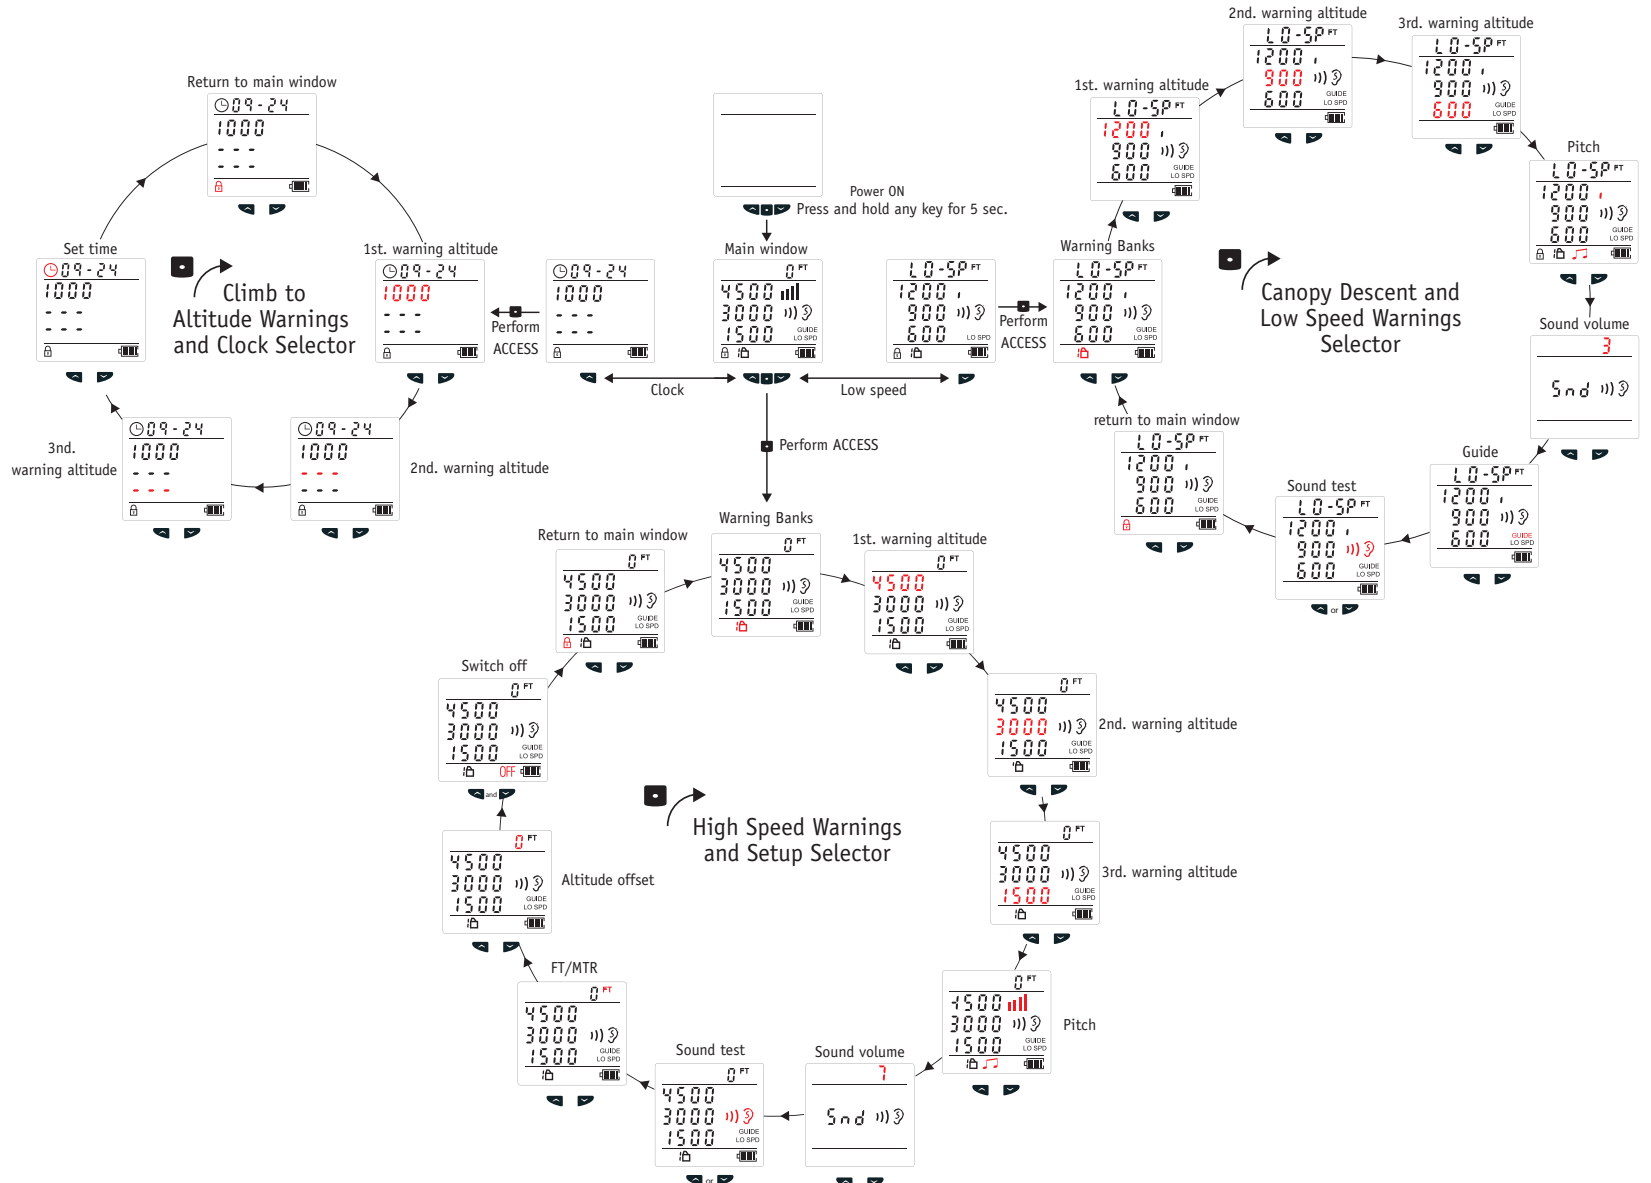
Return to main window

09-24
1000
- - -
- - -

Set time

09-24
1000
- - -
- - -

Climb to Altitude Warnings and Clock Selector

1st. warning altitude

09-24
1000
- - -
- - -

Perform ACCESS

09-24
1000
- - -
- - -

3nd. warning altitude

09-24
1000
- - -
- - -

09-24
1000
- - -
- - -

2nd. warning altitude

Power ON
Press and hold any key for 5 sec.

Main window

0 FT
4500
3000
1500
GUIDE LO SPD

Clock

Low speed

LO-SP FT
1200
900
600
LO SPD

Perform ACCESS

Warning Banks

LO-SP FT
1200
900
600
GUIDE LO SPD

1st. warning altitude

LO-SP FT
1200
900
600
GUIDE LO SPD

2nd. warning altitude

LO-SP FT
1200
900
600
GUIDE LO SPD

3rd. warning altitude

LO-SP FT
1200
900
600
GUIDE LO SPD

Pitch

LO-SP FT
1200
900
600
GUIDE LO SPD

Canopy Descent and Low Speed Warnings Selector

Sound volume

3
Snd

Guide

LO-SP FT
1200
900
600
GUIDE LO SPD

Sound test

LO-SP FT
1200
900
600
GUIDE LO SPD

or

return to main window

LO-SP FT
1200
900
600
GUIDE LO SPD

Perform ACCESS

Warning Banks

0 FT
4500
3000
1500
GUIDE LO SPD

Return to main window

0 FT
4500
3000
1500
GUIDE LO SPD

1st. warning altitude

0 FT
4500
3000
1500
GUIDE LO SPD

2nd. warning altitude

0 FT
4500
3000
1500
GUIDE LO SPD

3rd. warning altitude

0 FT
4500
3000
1500
GUIDE LO SPD

Switch off

0 FT
4500
3000
1500
GUIDE LO SPD
OFF

and

High Speed Warnings and Setup Selector

Altitude offset

0 FT
4500
3000
1500
GUIDE LO SPD

FT/MTR

0 FT
4500
3000
1500
GUIDE LO SPD

Sound test

0 FT
4500
3000
1500
GUIDE LO SPD

or

Sound volume

7
Snd

Pitch

0 FT
4500
3000
1500
GUIDE LO SPD